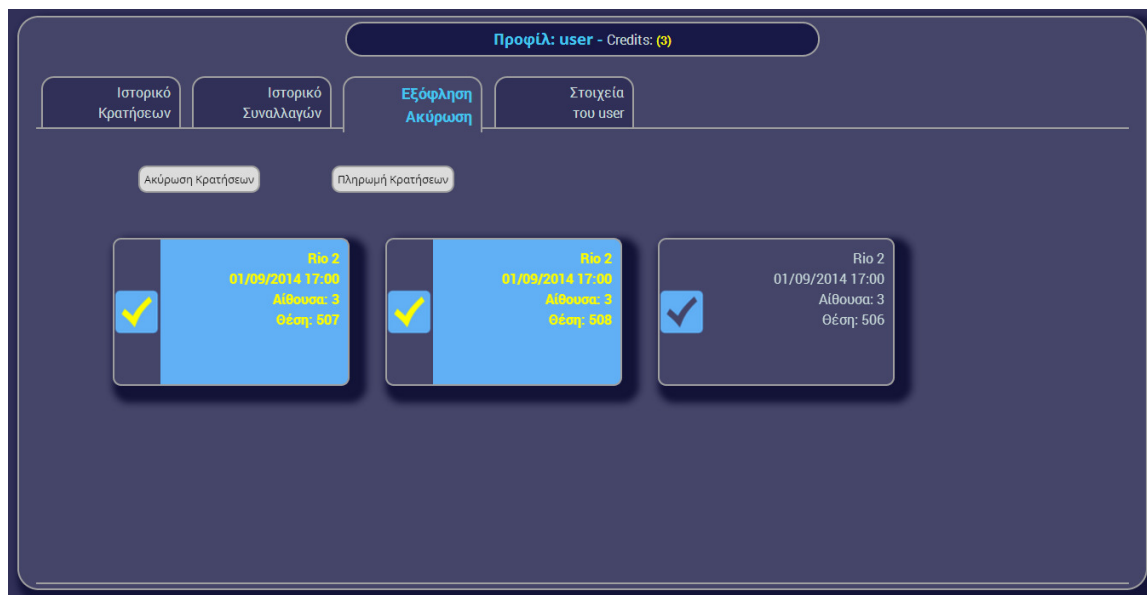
Προφίλ: user - Credits: (3)

Ιστορικό Κρατήσεων

Ιστορικό Συναλλαγών

Εξόφληση Ακύρωση

Στοιχεία του user

Ακύρωση Κρατήσεων

Πληρωμή Κρατήσεων

Rio 2
01/09/2014 17:00
Αίθουσα: 3
Θέση: 507

Rio 2
01/09/2014 17:00
Αίθουσα: 3
Θέση: 508

Rio 2
01/09/2014 17:00
Αίθουσα: 3
Θέση: 506